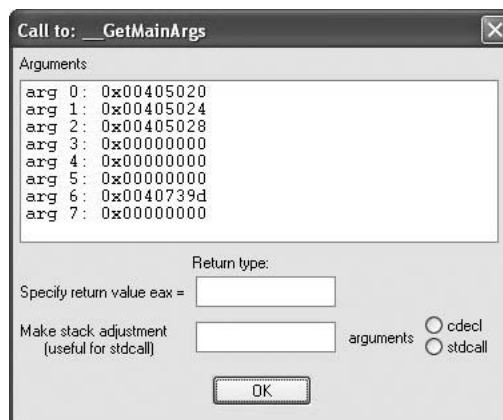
Call to: __GetMainArgs

Arguments

arg 0: 0x00405020
arg 1: 0x00405024
arg 2: 0x00405028
arg 3: 0x00000000
arg 4: 0x00000000
arg 5: 0x00000000
arg 6: 0x0040739d
arg 7: 0x00000000

Return type:

Specify return value eax =

Make stack adjustment (useful for stdcall)

arguments

cdecl

stdcall

OK